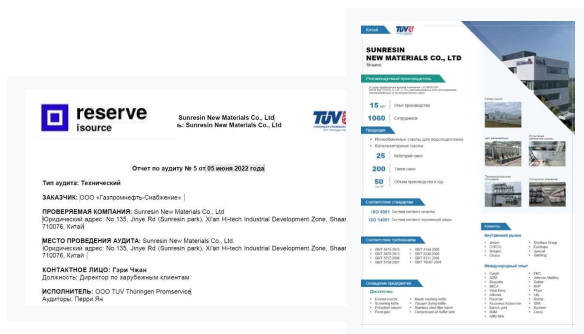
reserve
isource

Sunresin New Materials Co., Ltd
Sunresin New Materials Co., Ltd

TÜV

Отчет по аудиту № 5 от 05 июня 2022 года

Тип аудита: Технический

ЗАКАЗЧИК: ООО «Газпромнефть-Снабжение»

ПРОВЕРЯЕМАЯ КОМПАНИЯ: Sunresin New Materials Co., Ltd
Юридический адрес: No.135, Jinye Rd (Sunresin park), Xi'an Hi-tech Industrial Development Zone, Shaa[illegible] 710076, Китай

МЕСТО ПРОВЕДЕНИЯ АУДИТА: Sunresin New Materials Co., Ltd.
Юридический адрес: No.135, Jinye Rd (Sunresin park), Xi'an Hi-tech Industrial Development Zone, Shaa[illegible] 710076, Китай

КОНТАКТНОЕ ЛИЦО: Гэри Чжан
Должность: Директор по зарубежным клиентам

ИСПОЛНИТЕЛЬ: ООО TUV Thüringen Promservice
Аудиторы: Перри Ян

Китай
TÜV

SUNRESIN
NEW MATERIALS CO., LTD
Shaanxi

Рекомендуемый производитель
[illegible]

15 лет Опыт производства
1060 Сотрудников

Продукция
• Ионообменные смолы для водоподготовки
• Каталитические смолы
25 Категорий смол
200 Типов смол
50 тыс. т Объем производства в год

Соответствие стандартам
ISO 9001 Система менеджмента качества
ISO 14001 Система экологического менеджмента

Соответствие требованиям
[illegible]

Оснащение предприятия
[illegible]

Клиенты
Внутренний рынок
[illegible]
Международный опыт
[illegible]